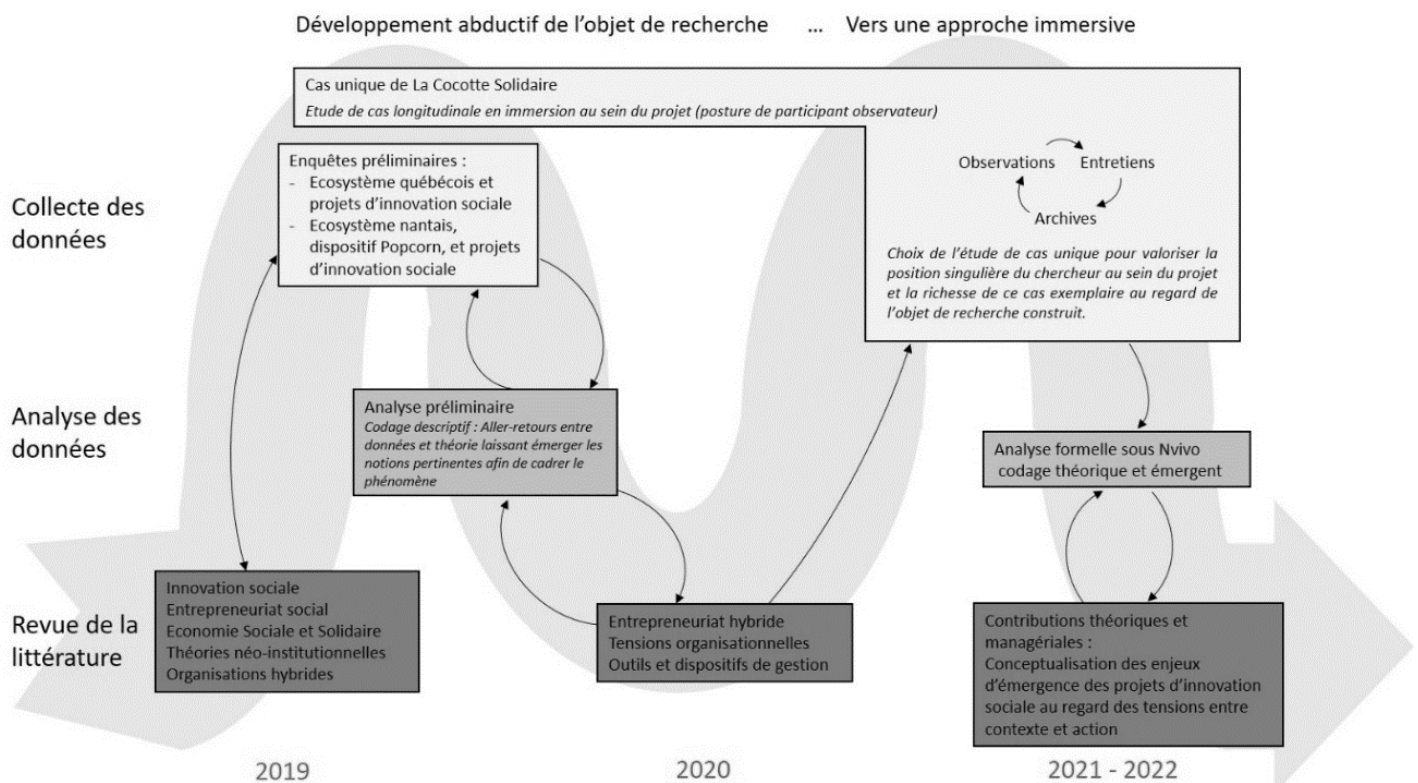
Développement abductif de l'objet de recherche ... Vers une approche immersive

Cas unique de La Cocotte Solidaire
Etude de cas longitudinale en immersion au sein du projet (posture de participant observateur)

Collecte des données

Enquêtes préliminaires :
- Ecosystème québécois et projets d'innovation sociale
- Ecosystème nantais, dispositif Popcorn, et projets d'innovation sociale

Observations
Entretiens
Archives

Choix de l'étude de cas unique pour valoriser la position singulière du chercheur au sein du projet et la richesse de ce cas exemplaire au regard de l'objet de recherche construit.

Analyse des données

Analyse préliminaire
Codage descriptif : Aller-retours entre données et théorie laissant émerger les notions pertinentes afin de cadrer le phénomène

Analyse formelle sous Nvivo codage théorique et émergent

Revue de la littérature

Innovation sociale
Entrepreneuriat social
Economie Sociale et Solidaire
Théories néo-institutionnelles
Organisations hybrides

Entrepreneuriat hybride
Tensions organisationnelles
Outils et dispositifs de gestion

Contributions théoriques et managériales :
Conceptualisation des enjeux d'émergence des projets d'innovation sociale au regard des tensions entre contexte et action

2019
2020
2021 - 2022